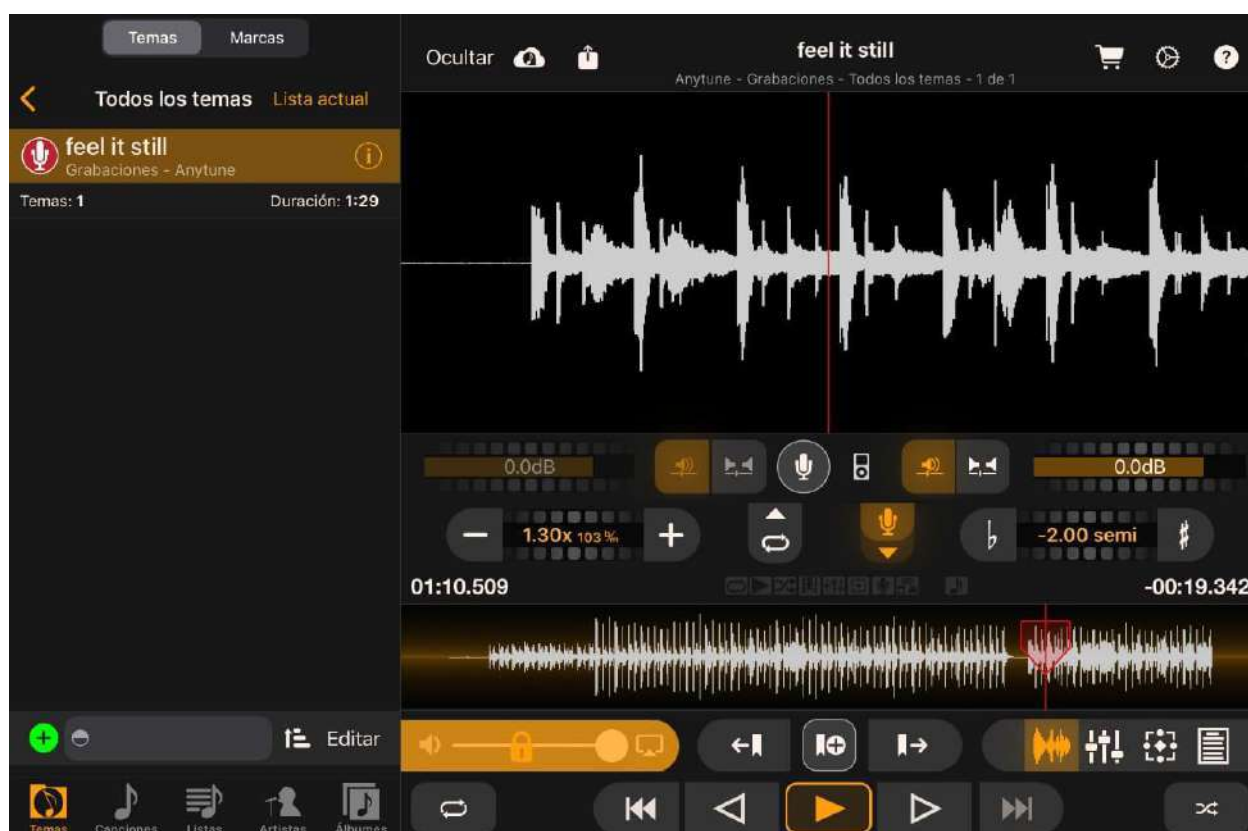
Temas Marcas

Todos los temas Lista actual

feel it still
Grabaciones - Anytune

Temas: 1 Duración: 1:29

Editar

Temas Canciones Listas Artistas Álbumes

Ocultar

feel it still
Anytune - Grabaciones - Todos los temas - 1 de 1

0.0dB

0.0dB

1.30x 103 %

-2.00 semi

01:10.509

-00:19.342